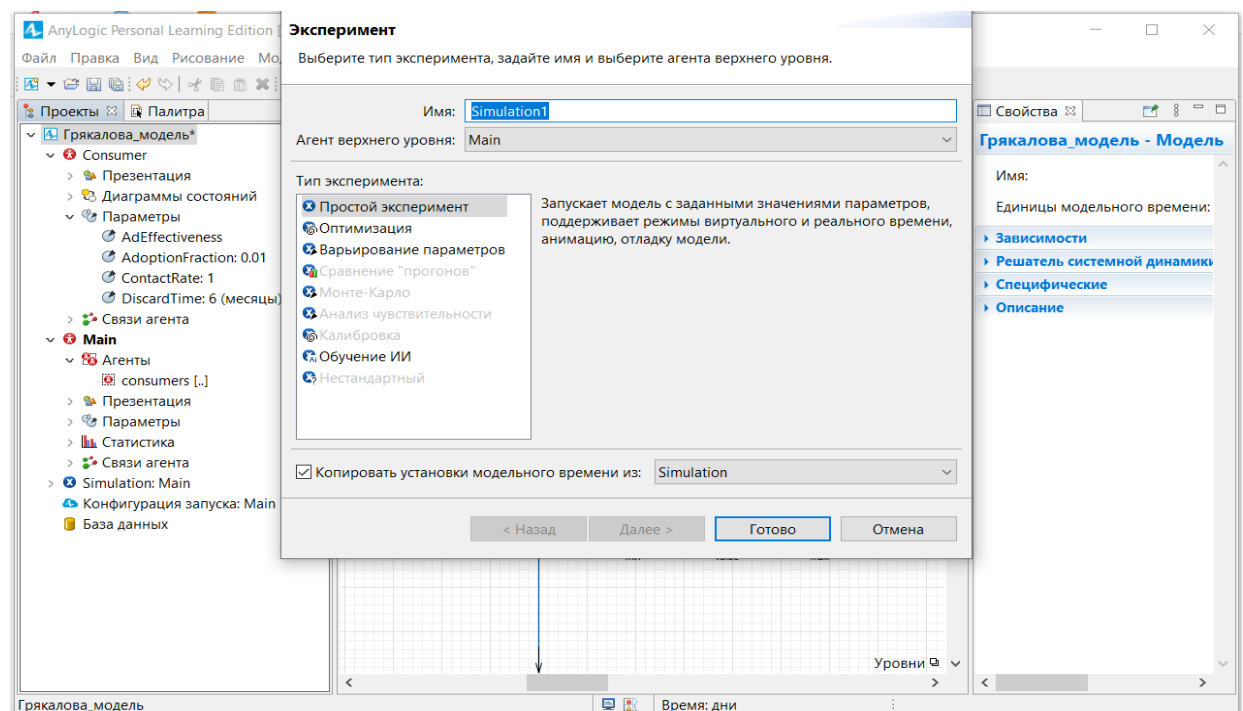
AnyLogic Personal Learning Edition [
Файл Правка Вид Рисование Мо
Проекты Палитра
Грякалова_модель*
Consumer
Презентация
Диаграммы состояний
Параметры
AdEffectiveness
AdoptionFraction: 0.01
ContactRate: 1
DiscardTime: 6 (месяцы)
Связи агента
Main
Агенты
consumers [..]
Презентация
Параметры
Статистика
Связи агента
Simulation: Main
Конфигурация запуска: Main
База данных

Эксперимент
Выберите тип эксперимента, задайте имя и выберите агента верхнего уровня.
Имя: Simulation1
Агент верхнего уровня: Main
Тип эксперимента:
Простой эксперимент
Оптимизация
Варьирование параметров
Сравнение "прогонов"
Монте-Карло
Анализ чувствительности
Калибровка
Обучение ИИ
Нестандартный
Запускает модель с заданными значениями параметров, поддерживает режимы виртуального и реального времени, анимацию, отладку модели.
Копировать установки модельного времени из: Simulation
< Назад Далее > Готово Отмена

Свойства
Грякалова_модель - Модель
Имя:
Единицы модельного времени:
Зависимости
Решатель системной динамики
Специфические
Описание
Уровни
Грякалова_модель
Время: дни